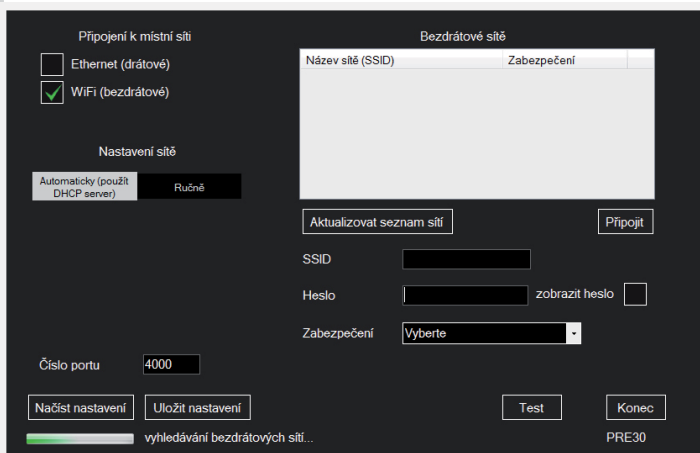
Připojení k místní síti

Ethernet (drátové)

WiFi (bezdrátové)

Nastavení sítě

Automaticky (použít DHCP server)

Ručně

Bezdrátové sítě

| Název sítě (SSID) | Zabezpečení |
|---|---|

Aktualizovat seznam sítí

Připojit

SSID

Heslo

zobrazit heslo

Zabezpečení

Vyberte

Číslo portu

4000

Načíst nastavení

Uložit nastavení

Test

Konec

vyhledávání bezdrátových sítí...

PRE30